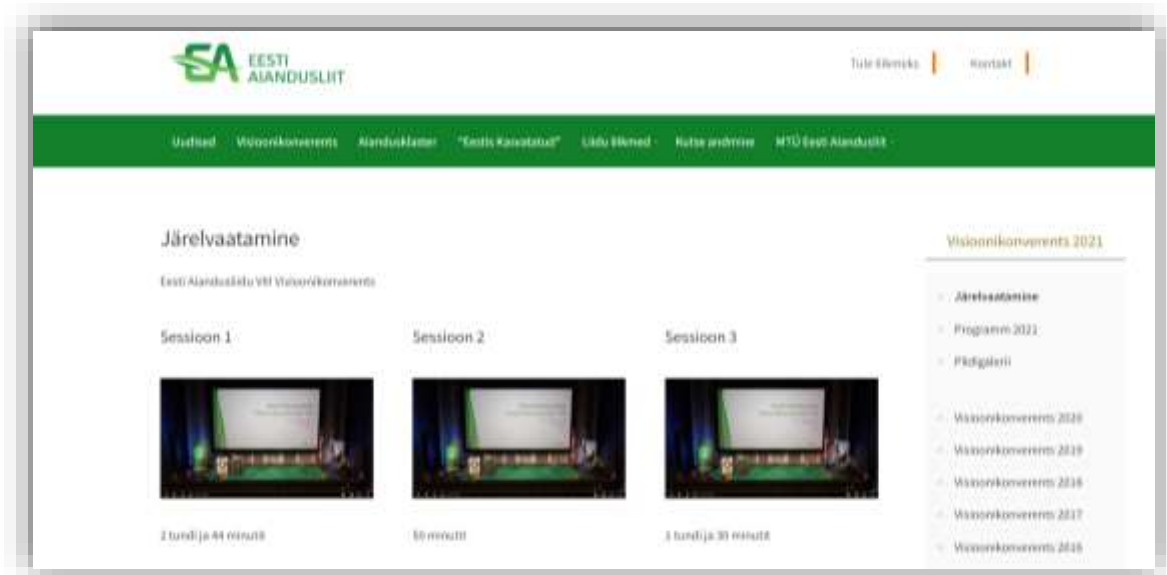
EA EESTI AIANDUSLIIT

Tule liikmeks | Kontakt |

Uudised Visioonikonverents Aiandusklaster "Eestis Kasvatatud" Liidu liikmed Kutse andmine MTÜ Eesti Aiandusliit

Järelvaatamine

Eesti Aiandusliidu VIII Visioonikonverents

Sessioon 1

Sessioon 2

Sessioon 3

2 tundi ja 44 minutit

50 minutit

1 tund ja 30 minutit

Visioonikonverents 2021

Järelvaatamine

Programm 2021

Pildigalerii

Visioonikonverents 2020

Visioonikonverents 2019

Visioonikonverents 2018

Visioonikonverents 2017

Visioonikonverents 2016